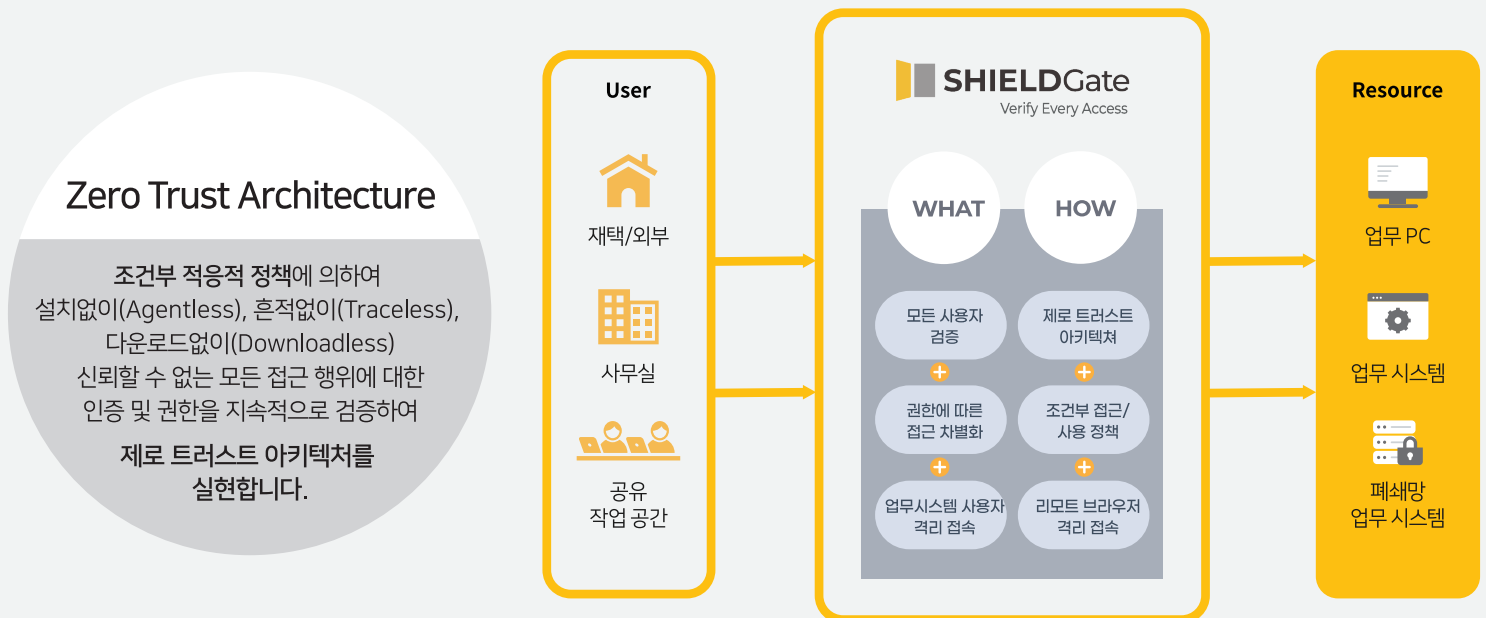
Zero Trust Architecture

조건부 적응적 정책에 의하여 설치없이(Agentless), 흔적없이(Traceless), 다운로드없이(Downloadless) 신뢰할 수 없는 모든 접근 행위에 대한 인증 및 권한을 지속적으로 검증하여

제로 트러스트 아키텍처를 실현합니다.

User

재택/외부

사무실

공유
작업 공간

SHIELDGate
Verify Every Access

WHAT

HOW

모든 사용자 검증

+

권한에 따른 접근 차별화

+

업무시스템 사용자 격리 접속

제로 트러스트 아키텍쳐

+

조건부 접근/ 사용 정책

+

리모트 브라우저 격리 접속

Resource

업무 PC

업무 시스템

폐쇄망
업무 시스템